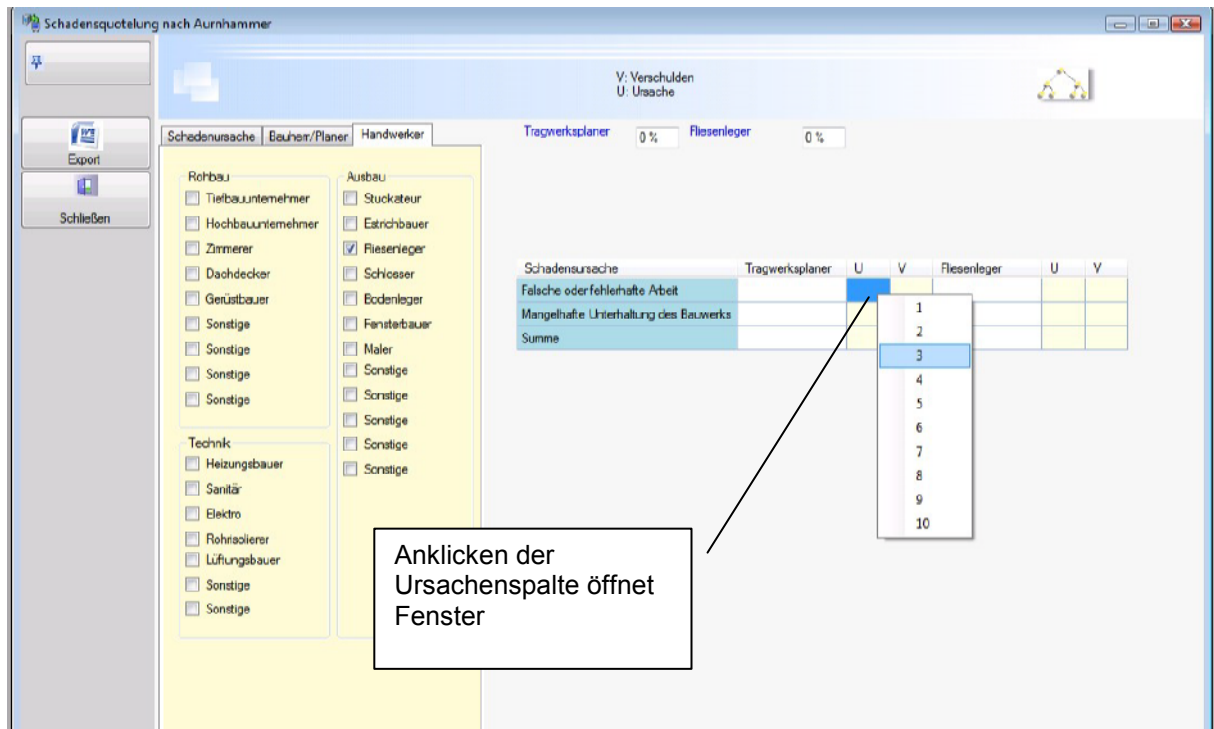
Schadensquotelung nach Aurnhammer

Export

Schließen

V: Verschulden
U: Ursache

Schadensursache | Bauherr/Planer | Handwerker

Rohbau
Tiefbauunternehmer
Hochbauunternehmer
Zimmerer
Dachdecker
Gerüstbauer
Sonstige
Sonstige
Sonstige
Sonstige

Ausbau
Stuckateur
Estrichbauer
Fliesenleger
Schlosser
Bodenleger
Fensterbauer
Maler
Sonstige
Sonstige
Sonstige
Sonstige
Sonstige

Technik
Heizungsbauer
Sanitär
Elektro
Rohrisolierer
Lüftungsbauer
Sonstige
Sonstige

Tragwerksplaner 0 %
Fliesenleger 0 %

| Schadensursache | Tragwerksplaner | U | V | Fliesenleger | U | V |
|---|---|---|---|---|---|---|
| Falsche oder fehlerhafte Arbeit | | | | | | |
| Mangelhafte Unterhaltung des Bauwerks | | | | | | |
| Summe | | | | | | |

1
2
3
4
5
6
7
8
9
10

Anklicken der Ursachenspalte öffnet Fenster